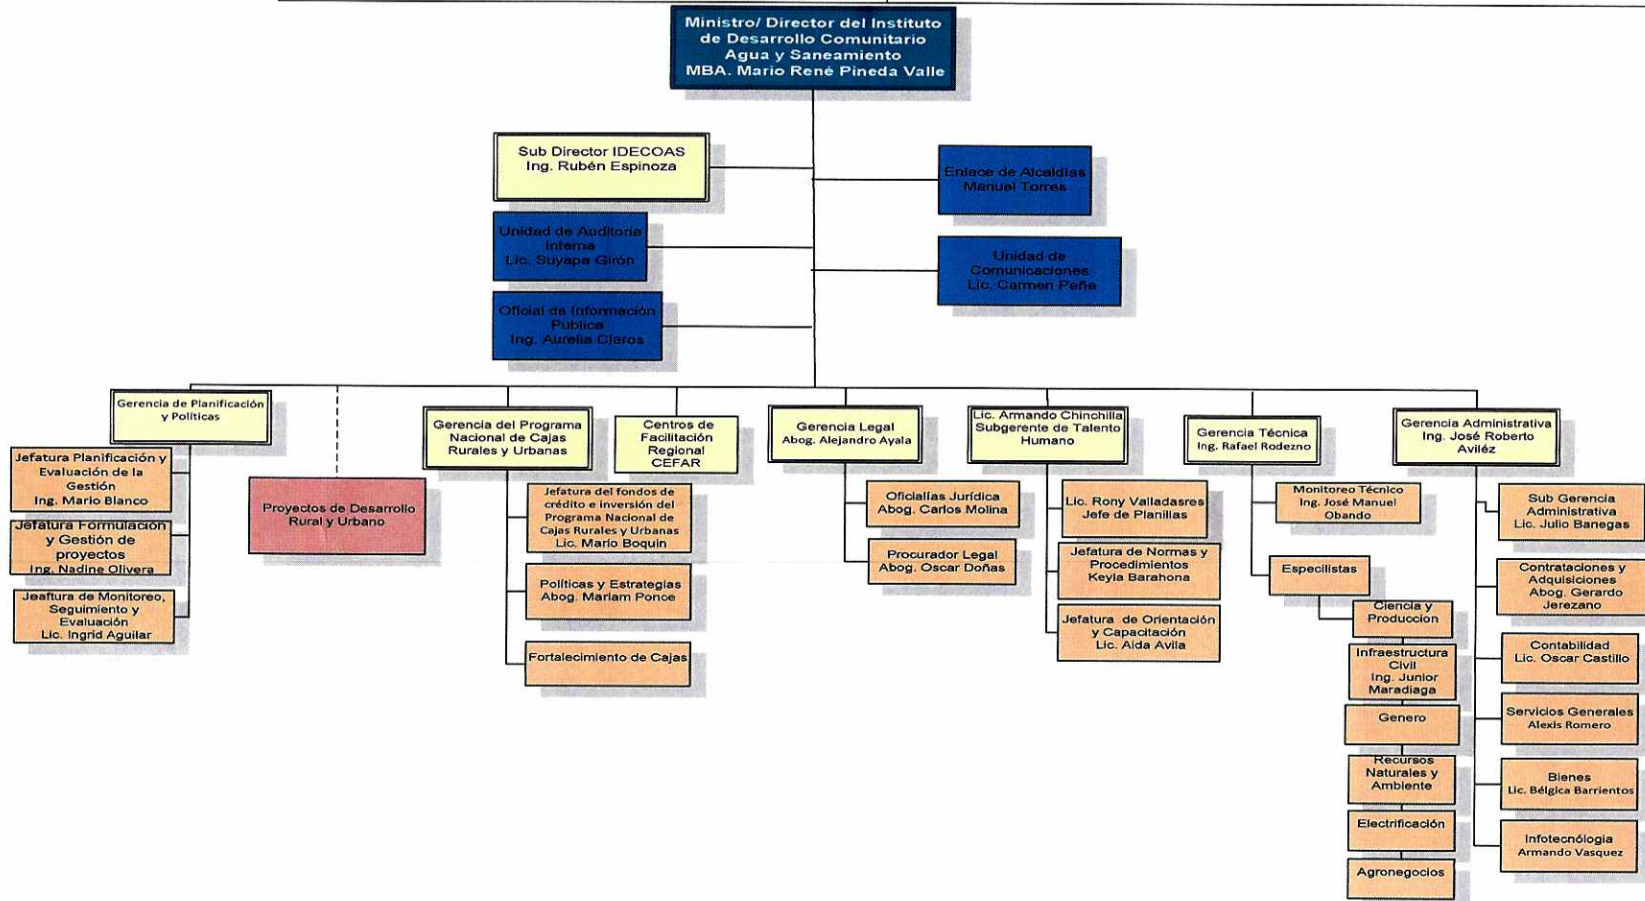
Ministro/ Director del Instituto de Desarrollo Comunitario Agua y Saneamiento MBA. Mario René Pineda Valle

Sub Director IDECOAS Ing. Rubén Espinoza

Enlace de Alcaldías Manuel Torres

Unidad de Auditoria Interna Lic. Suyapa Girón

Unidad de Comunicaciones Lic. Carmen Peña

Oficial de Información Publica Ing. Aurelia Claros

Gerencia de Planificación y Políticas

Jefatura Planificación y Evaluación de la Gestión Ing. Mario Blanco

Jefatura Formulación y Gestión de proyectos Ing. Nadine Olivera

Jeaftura de Monitoreo, Seguimiento y Evaluación Lic. Ingrid Aguilar

Proyectos de Desarrollo Rural y Urbano

Gerencia del Programa Nacional de Cajas Rurales y Urbanas

Jefatura del fondos de crédito e inversión del Programa Nacional de Cajas Rurales y Urbanas Lic. Mario Boquin

Políticas y Estrategias Abog. Mariam Ponce

Fortalecimiento de Cajas

Centros de Facilitación Regional CEFAR

Gerencia Legal Abog. Alejandro Ayala

Oficialías Jurídica Abog. Carlos Molina

Procurador Legal Abog. Oscar Doñas

Lic. Armando Chinchilla Subgerente de Talento Humano

Lic. Rony Valladasres Jefe de Planillas

Jefatura de Normas y Procedimientos Keyla Barahona

Jefatura de Orientación y Capacitación Lic. Aida Avila

Gerencia Técnica Ing. Rafael Rodezno

Monitoreo Técnico Ing. José Manuel Obando

Especilistas

Ciencia y Produccion

Infraestructura Civil Ing. Junior Maradiaga

Genero

Recursos Naturales y Ambiente

Electrificación

Agronegocios

Gerencia Administrativa Ing. José Roberto Aviléz

Sub Gerencia Administrativa Lic. Julio Banegas

Contrataciones y Adquisiciones Abog. Gerardo Jerezano

Contabilidad Lic. Oscar Castillo

Servicios Generales Alexis Romero

Bienes Lic. Bélgica Barrientos

Infotecnólogia Armando Vasquez